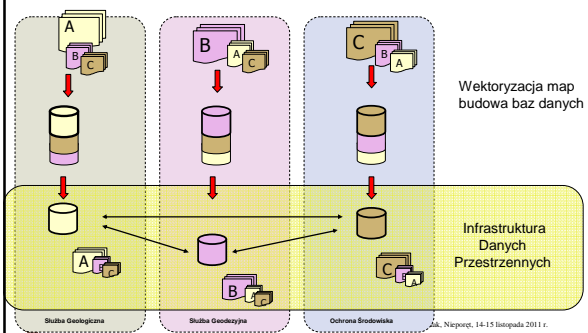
A
B
C
B
A
C
C
B
A
Wektoryzacja map budowa baz danych
Infrastruktura Danych Przestrzennych
A
B
C
B
C
A
C
B
A
Służba Geologiczna
Służba Geodezyjna
Ochrona Środowiska
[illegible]ak, Nieporęt, 14-15 listopada 2011 r.